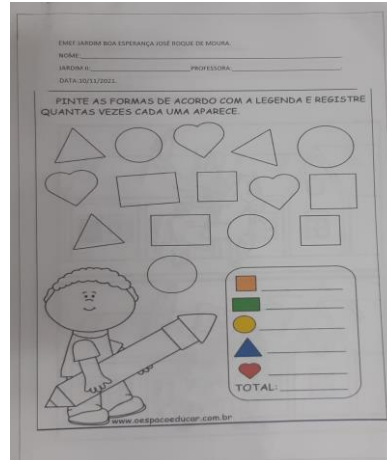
EMEF JARDIM BOA ESPERANÇA JOSÉ ROQUE DE MOURA

NOME: ___

JARDIM II: ___ PROFESSORA: ___

DATA: 30/11/2021

PINTE AS FORMAS DE ACORDO COM A LEGENDA E REGISTRE QUANTAS VEZES CADA UMA APARECE.

___
___
___
___
___

TOTAL: ___

www.oespacoeducar.com.br